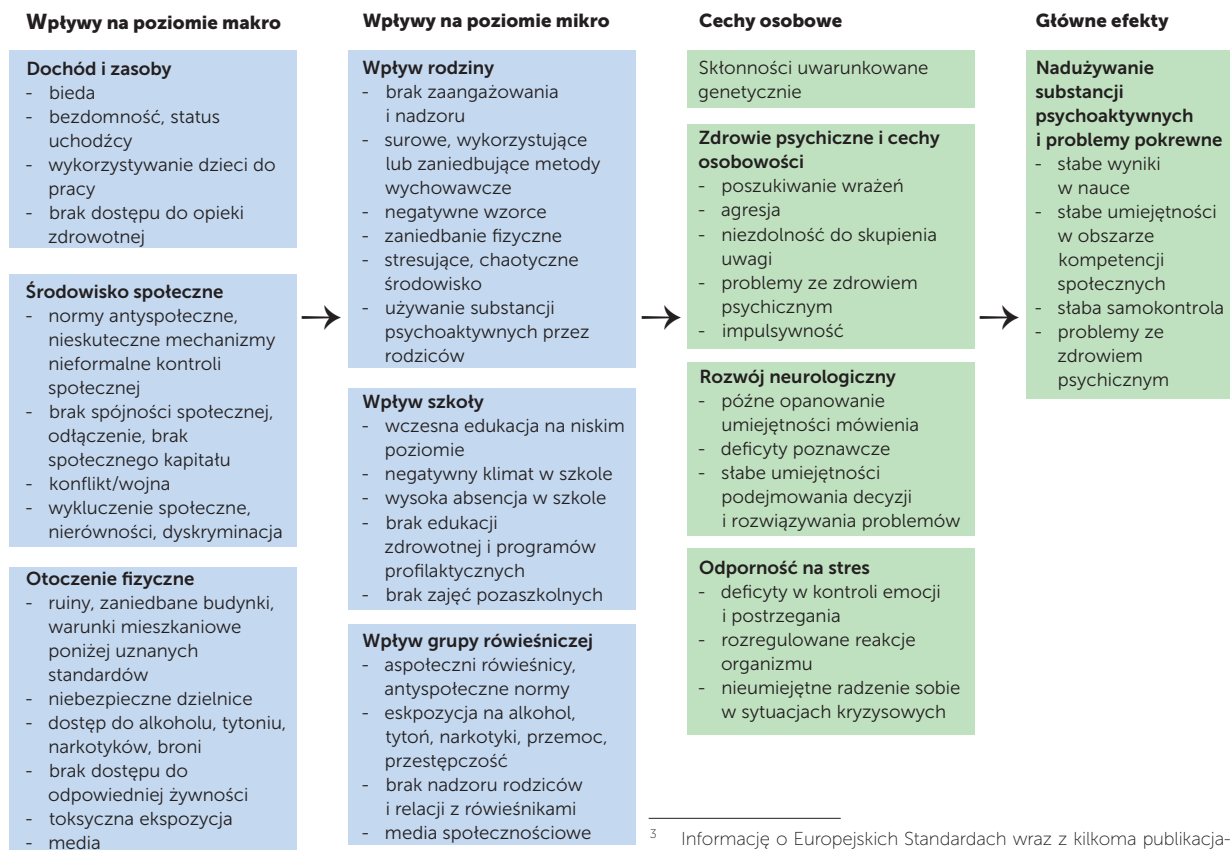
Wpływy na poziomie makro

Dochód i zasoby
- bieda
- bezdomność, status uchodźcy
- wykorzystywanie dzieci do pracy
- brak dostępu do opieki zdrowotnej

Środowisko społeczne
- normy antyspołeczne, nieskuteczne mechanizmy nieformalne kontroli społecznej
- brak spójności społecznej, odłączenie, brak społecznego kapitału
- konflikt/wojna
- wykluczenie społeczne, nierówności, dyskryminacja

Otoczenie fizyczne
- ruiny, zaniedbane budynki, warunki mieszkaniowe poniżej uznanych standardów
- niebezpieczne dzielnice
- dostęp do alkoholu, tytoniu, narkotyków, broni
- brak dostępu do odpowiedniej żywności
- toksyczna ekspozycja
- media

Wpływy na poziomie mikro

Wpływ rodziny
- brak zaangażowania i nadzoru
- surowe, wykorzystujące lub zaniedbujące metody wychowawcze
- negatywne wzorce
- zaniedbanie fizyczne
- stresujące, chaotyczne środowisko
- używanie substancji psychoaktywnych przez rodziców

Wpływ szkoły
- wczesna edukacja na niskim poziomie
- negatywny klimat w szkole
- wysoka absencja w szkole
- brak edukacji zdrowotnej i programów profilaktycznych
- brak zajęć pozaszkolnych

Wpływ grupy rówieśniczej
- aspołeczni rówieśnicy, antyspołeczne normy
- eskpozycja na alkohol, tytoń, narkotyki, przemoc, przestępczość
- brak nadzoru rodziców i relacji z rówieśnikami
- media społecznościowe

Cechy osobowe

Skłonności uwarunkowane genetycznie

Zdrowie psychiczne i cechy osobowości
- poszukiwanie wrażeń
- agresja
- niezdolność do skupienia uwagi
- problemy ze zdrowiem psychicznym
- impulsywność

Rozwój neurologiczny
- późne opanowanie umiejętności mówienia
- deficyty poznawcze
- słabe umiejętności podejmowania decyzji i rozwiązywania problemów

Odporność na stres
- deficyty w kontroli emocji i postrzegania
- rozregulowane reakcje organizmu
- nieumiejętne radzenie sobie w sytuacjach kryzysowych

Główne efekty

Nadużywanie substancji psychoaktywnych i problemy pokrewne
- słabe wyniki w nauce
- słabe umiejętności w obszarze kompetencji społecznych
- słaba samokontrola
- problemy ze zdrowiem psychicznym

³ Informację o Europejskich Standardach wraz z kilkoma publikacja-